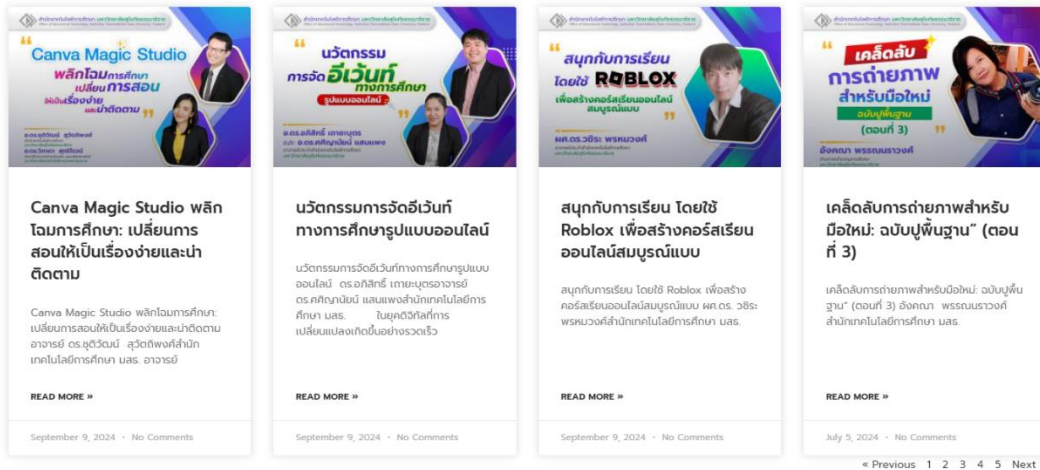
Canva Magic Studio
พลิกโฉมการศึกษา เปลี่ยนการสอน ให้เป็นเรื่องง่าย และน่าติดตาม

Canva Magic Studio พลิกโฉมการศึกษา: เปลี่ยนการสอนให้เป็นเรื่องง่ายและน่าติดตาม

Canva Magic Studio พลิกโฉมการศึกษา: เปลี่ยนการสอนให้เป็นเรื่องง่ายและน่าติดตาม อาจารย์ ดร.ชุติวัฒน์ สุวัตถิพงศ์สำนักเทคโนโลยีการศึกษา มสธ. อาจารย์

READ MORE »

September 9, 2024 • No Comments

นวัตกรรม การจัดอีเว้นท์ ทางการศึกษา รูปแบบออนไลน์

นวัตกรรมการจัดอีเว้นท์ทางการศึกษารูปแบบออนไลน์

นวัตกรรมการจัดอีเว้นท์ทางการศึกษารูปแบบออนไลน์ ดร.อภิสิทธิ์ เกาะบุตรอาจารย์ ดร.ศศิญาณิษฐ์ แสนแพงสำนักเทคโนโลยีการศึกษา มสธ. ในยุคดิจิทัลที่การเปลี่ยนแปลงเกิดขึ้นอย่างรวดเร็ว

READ MORE »

September 9, 2024 • No Comments

สนุกกับการเรียน โดยใช้ ROBLOX เพื่อสร้างคอร์สเรียนออนไลน์สมบูรณ์แบบ
ผศ.ดร.วชิระ พรหมวงศ์

สนุกกับการเรียน โดยใช้ Roblox เพื่อสร้างคอร์สเรียนออนไลน์สมบูรณ์แบบ

สนุกกับการเรียน โดยใช้ Roblox เพื่อสร้างคอร์สเรียนออนไลน์สมบูรณ์แบบ ผศ.ดร. วชิระ พรหมวงศ์สำนักเทคโนโลยีการศึกษา มสธ.

READ MORE »

September 9, 2024 • No Comments

เคล็ดลับ การถ่ายภาพ สำหรับมือใหม่ ฉบับปูพื้นฐาน (ตอนที่ 3)
อังคณา พรรณนราวงศ์

เคล็ดลับการถ่ายภาพสำหรับมือใหม่: ฉบับปูพื้นฐาน" (ตอนที่ 3)

เคล็ดลับการถ่ายภาพสำหรับมือใหม่: ฉบับปูพื้นฐาน" (ตอนที่ 3) อังคณา พรรณนราวงศ์ สำนักเทคโนโลยีการศึกษา มสธ.

READ MORE »

July 5, 2024 • No Comments

« Previous 1 2 3 4 5 Next